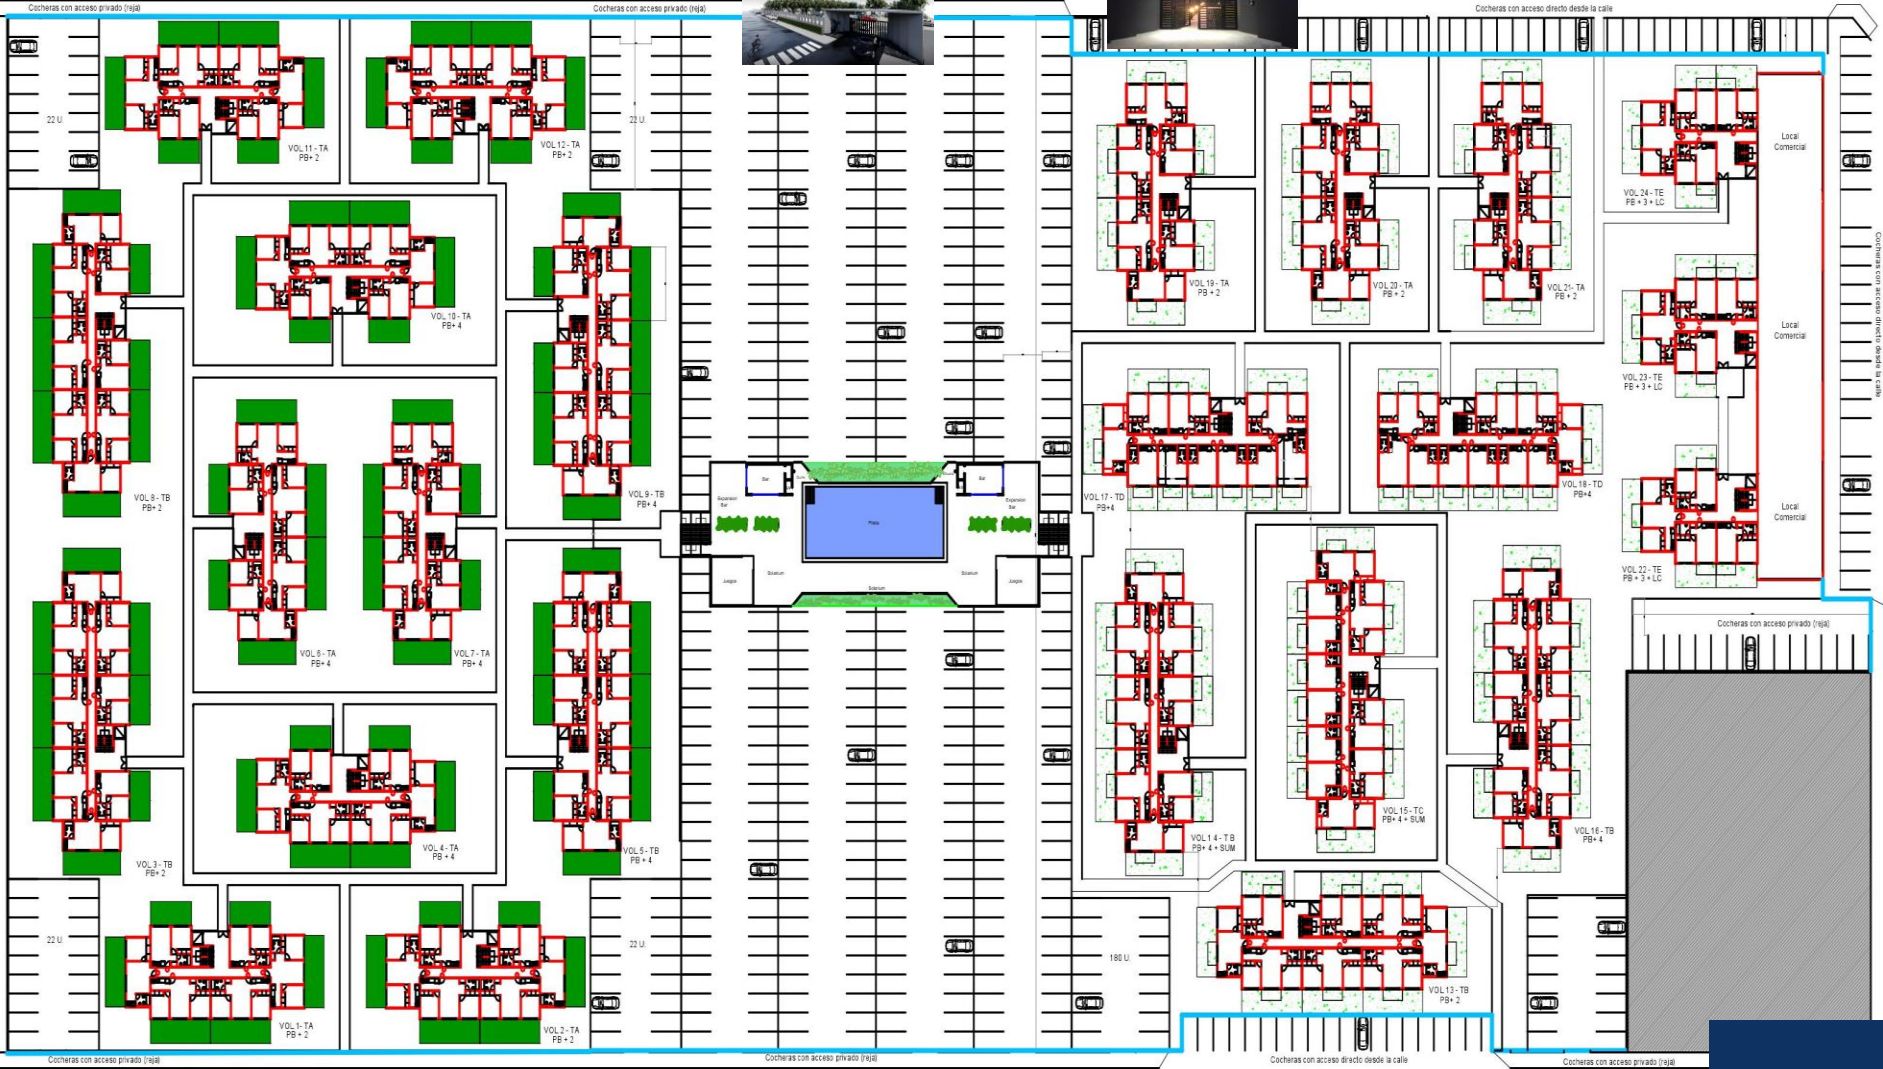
Cocheras con acceso privado (reja)

Cocheras con acceso privado (reja)

Cocheras con acceso directo desde la calle

22 U.

VOL 11 - TA
PB + 2

VOL 12 - TA
PB + 2

22 U.

VOL 10 - TA
PB + 4

VOL 8 - TB
PB + 2

VOL 9 - TB
PB + 4

VOL 6 - TA
PB + 4

VOL 7 - TA
PB + 4

VOL 4 - TA
PB + 4

VOL 3 - TB
PB + 2

VOL 5 - TB
PB + 4

22 U.

22 U.

VOL 1 - TA
PB + 2

VOL 2 - TA
PB + 2

Cocheras con acceso privado (reja)

Bar

Bar

Expansion Bar

Expansion Bar

Pileta

Juegos

Solarium

Solarium

Solarium

Juegos

Cocheras con acceso privado (reja)

VOL 19 - TA
PB + 2

VOL 20 - TA
PB + 2

VOL 21 - TA
PB + 2

Local Comercial

VOL 24 - TE
PB + 3 + LC

Local Comercial

VOL 23 - TE
PB + 3 + LC

Local Comercial

VOL 22 - TE
PB + 3 + LC

Cocheras con acceso directo desde la calle

VOL 17 - TD
PB+4

VOL 18 - TD
PB+4

Cocheras con acceso privado (reja)

VOL 15 - TC
PB + 4 + SUM

VOL 14 - TB
PB + 4 + SUM

VOL 16 - TB
PB + 4

180 U.

VOL 13 - TB
PB + 2

Cocheras con acceso directo desde la calle

Cocheras con acceso privado (reja)